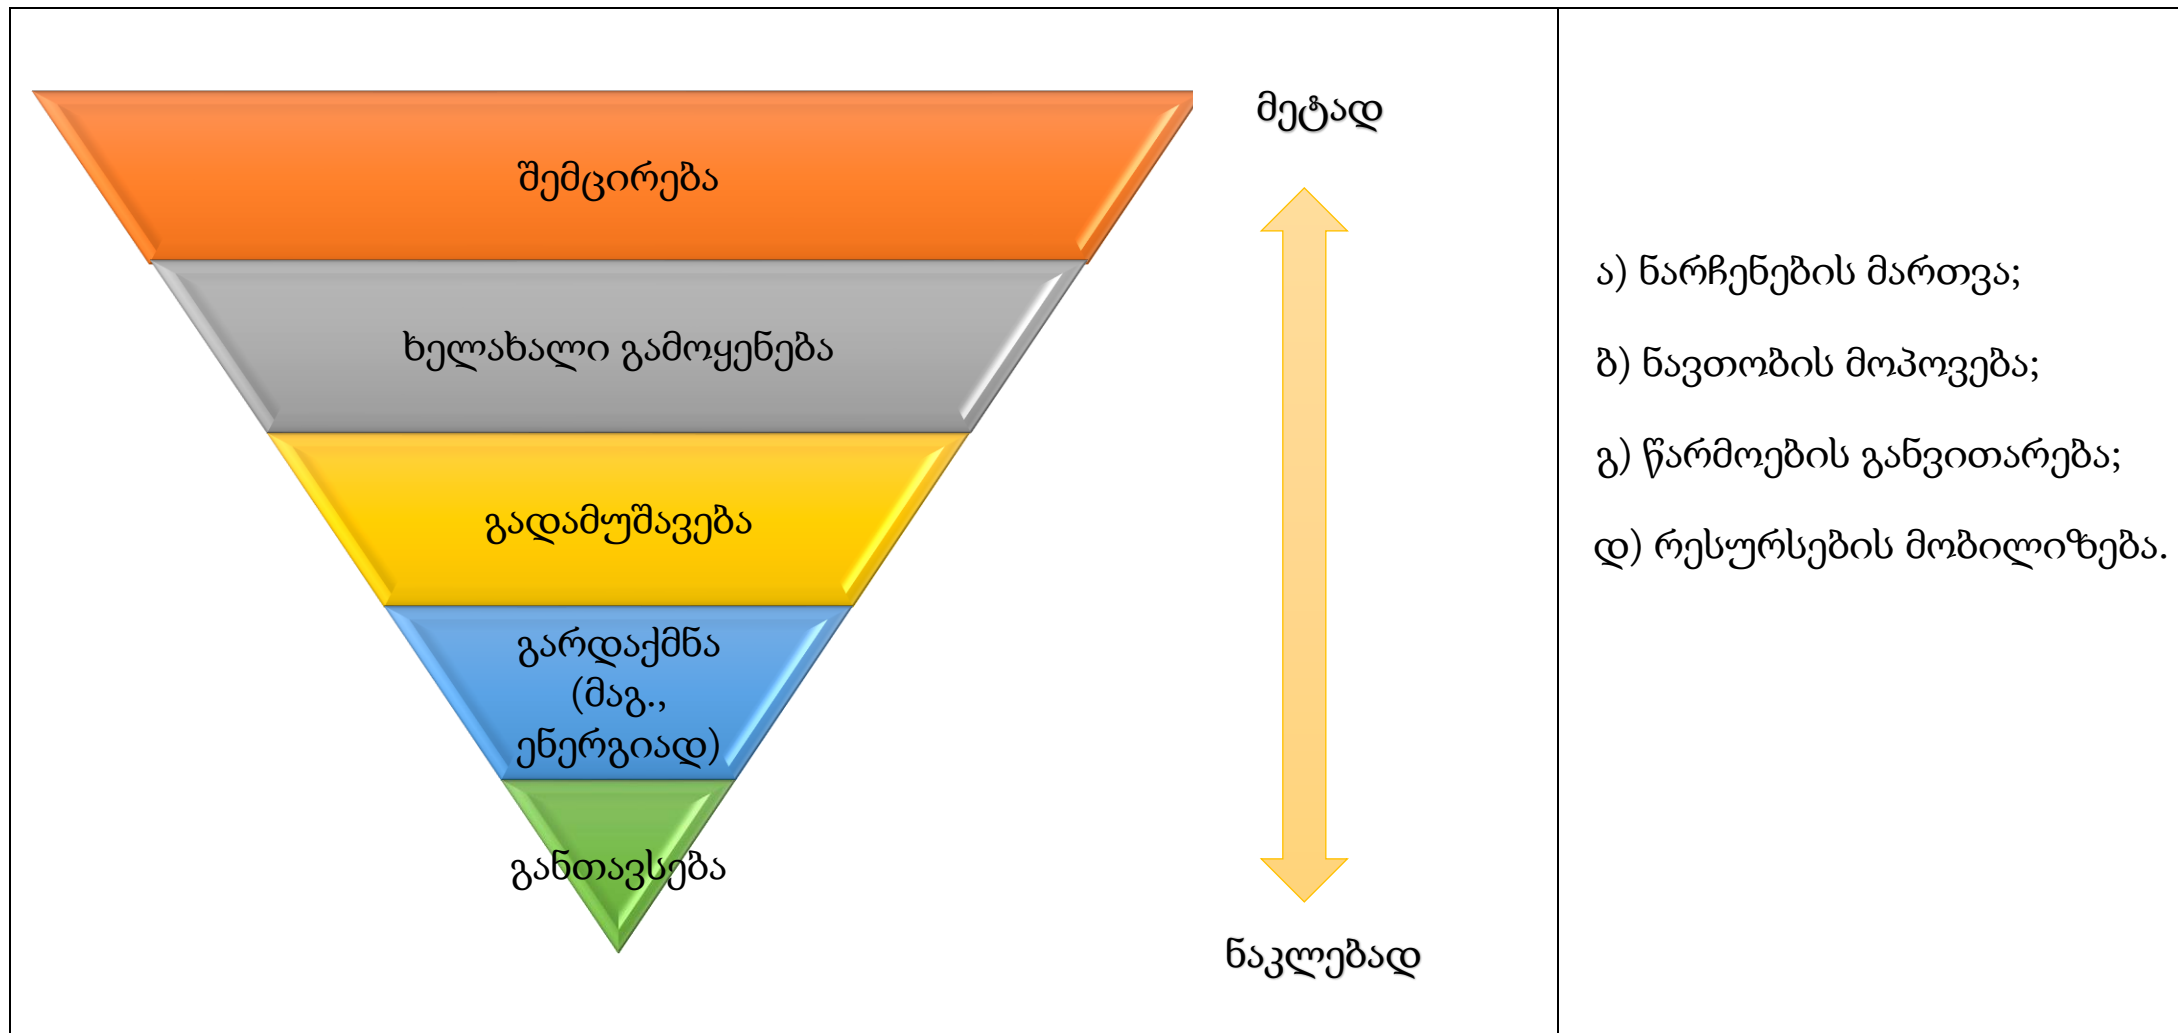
შემცირება

ხელახალი გამოყენება

გადამუშავება

გარდაქმნა (მაგ., ენერგიად)

განთავსება

მეტად

ნაკლებად

ა) ნარჩენების მართვა;

ბ) ნავთობის მოპოვება;

გ) წარმოების განვითარება;

დ) რესურსების მობილიზება.